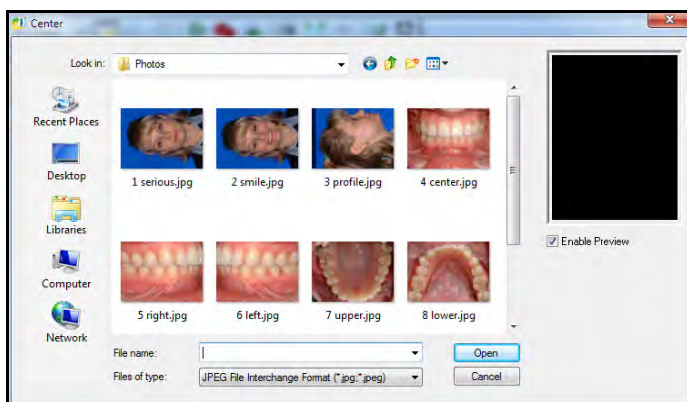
Center

Look in: Photos

Recent Places

Desktop

Libraries

Computer

Network

1 serious.jpg
2 smile.jpg
3 profile.jpg
4 center.jpg
5 right.jpg
6 left.jpg
7 upper.jpg
8 lower.jpg

Enable Preview

File name:

Files of type: JPEG File Interchange Format (*.jpg;*.jpeg)

Open

Cancel